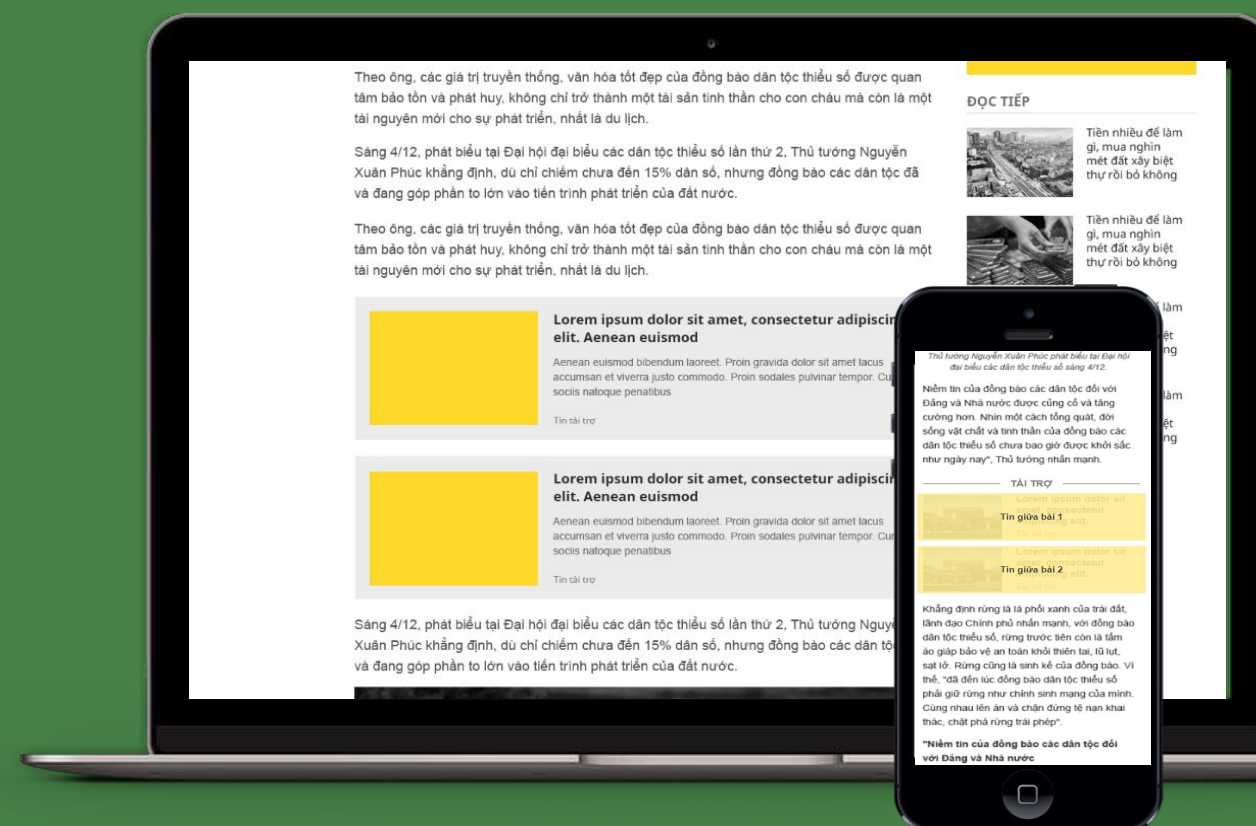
Theo ông, các giá trị truyền thống, văn hóa tốt đẹp của đồng bào dân tộc thiểu số được quan tâm bảo tồn và phát huy, không chỉ trở thành một tài sản tinh thần cho con cháu mà còn là một tài nguyên mới cho sự phát triển, nhất là du lịch.

Sáng 4/12, phát biểu tại Đại hội đại biểu các dân tộc thiểu số lần thứ 2, Thủ tướng Nguyễn Xuân Phúc khẳng định, dù chỉ chiếm chưa đến 15% dân số, nhưng đồng bào các dân tộc đã và đang góp phần to lớn vào tiến trình phát triển của đất nước.

Theo ông, các giá trị truyền thống, văn hóa tốt đẹp của đồng bào dân tộc thiểu số được quan tâm bảo tồn và phát huy, không chỉ trở thành một tài sản tinh thần cho con cháu mà còn là một tài nguyên mới cho sự phát triển, nhất là du lịch.

Lorem ipsum dolor sit amet, consectetur adipiscin elit. Aenean euismod

Aenean euismod bibendum laoreet. Proin gravida dolor sit amet lacus accumsan et viverra justo commodo. Proin sodales pulvinar tempor. Cu sociis natoque penatibus

Tin tài trợ

Lorem ipsum dolor sit amet, consectetur adipiscin elit. Aenean euismod

Aenean euismod bibendum laoreet. Proin gravida dolor sit amet lacus accumsan et viverra justo commodo. Proin sodales pulvinar tempor. Cu sociis natoque penatibus

Tin tài trợ

Sáng 4/12, phát biểu tại Đại hội đại biểu các dân tộc thiểu số lần thứ 2, Thủ tướng Nguyễ Xuân Phúc khẳng định, dù chỉ chiếm chưa đến 15% dân số, nhưng đồng bào các dân tộ và đang góp phần to lớn vào tiến trình phát triển của đất nước.

ĐỌC TIẾP

Tiền nhiều để làm gì, mua nghìn mét đất xây biệt thự rồi bỏ không

Tiền nhiều để làm gì, mua nghìn mét đất xây biệt thự rồi bỏ không

làm
ệt
ng

làm
ệt
ng

Thủ tướng Nguyễn Xuân Phúc phát biểu tại Đại hội đại biểu các dân tộc thiểu số sáng 4/12.

Niềm tin của đồng bào các dân tộc đối với Đảng và Nhà nước được củng cố và tăng cường hơn. Nhìn một cách tổng quát, đời sống vật chất và tinh thần của đồng bào các dân tộc thiểu số chưa bao giờ được khởi sắc như ngày nay", Thủ tướng nhấn mạnh.

TÀI TRỢ

Tin giữa bài 1

Tin giữa bài 2

Khẳng định rừng là lá phổi xanh của trái đất, lãnh đạo Chính phủ nhấn mạnh, với đồng bào dân tộc thiểu số, rừng trước tiên còn là tấm áo giáp bảo vệ an toàn khỏi thiên tai, lũ lụt, sạt lở. Rừng cũng là sinh kế của đồng bào. Vì thế, "đã đến lúc đồng bào dân tộc thiểu số phải giữ rừng như chính sinh mạng của mình. Cùng nhau lên án và chấn đứng tệ nạn khai thác, chặt phá rừng trái phép".

"Niềm tin của đồng bào các dân tộc đối với Đảng và Nhà nước